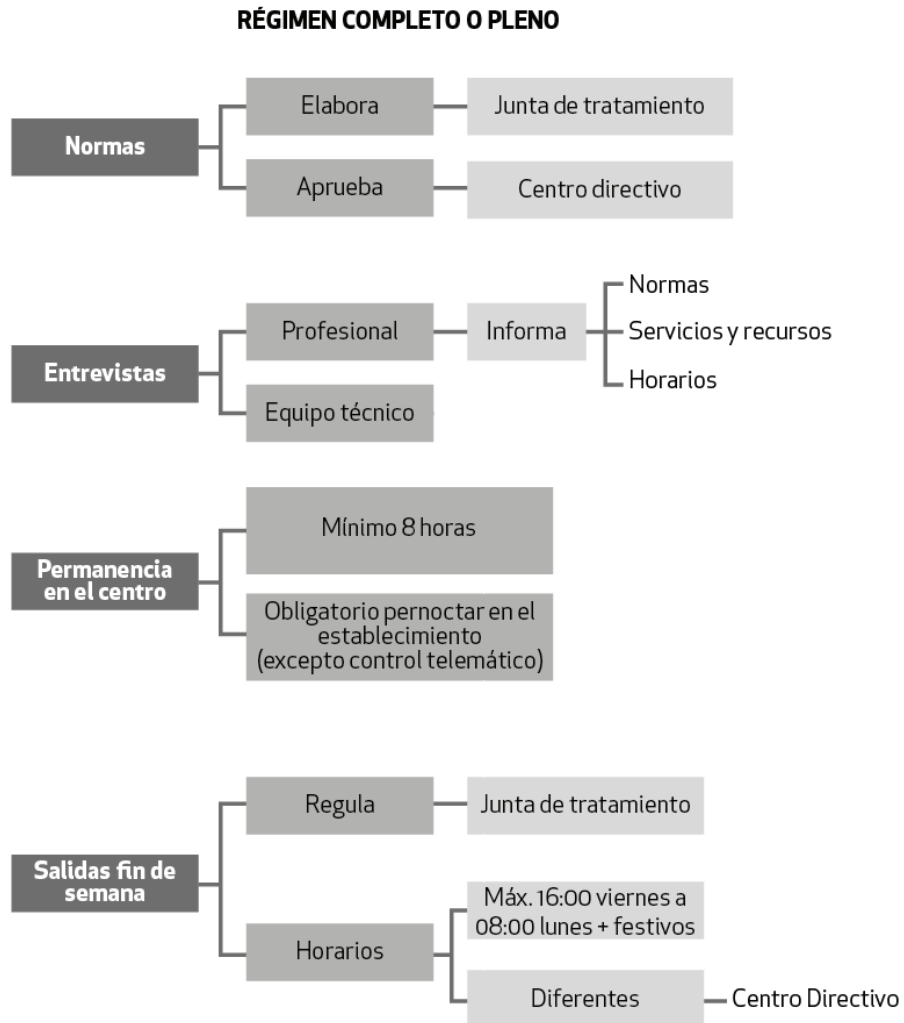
RÉGIMEN COMPLETO O PLENO

Normas
Elabora
Junta de tratamiento
Aprueba
Centro directivo

Entrevistas
Profesional
Informa
Normas
Servicios y recursos
Horarios
Equipo técnico

Permanencia en el centro
Mínimo 8 horas
Obligatorio pernoctar en el establecimiento (excepto control telemático)

Salidas fin de semana
Regula
Junta de tratamiento
Horarios
Máx. 16:00 viernes a 08:00 lunes + festivos
Diferentes
Centro Directivo